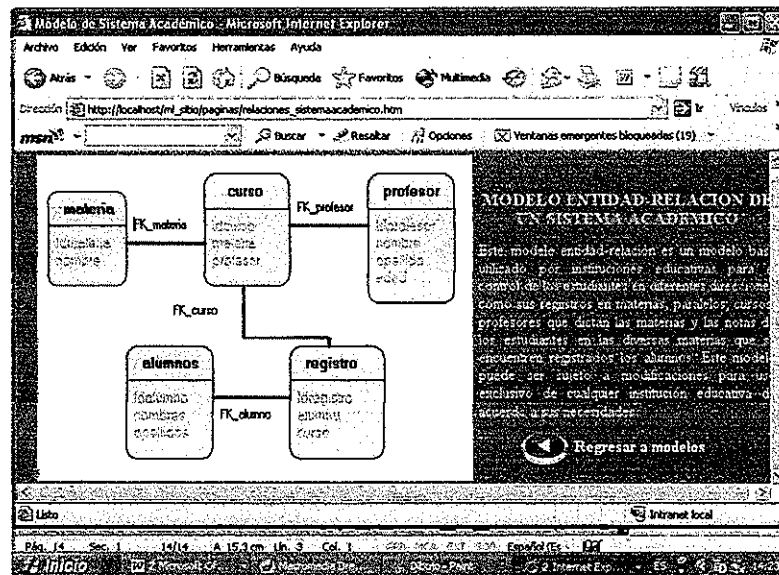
Modelo de Sistema Académico - Microsoft Internet Explorer

Archivo Edición Ver Favoritos Herramientas Ayuda

Atrás Búsqueda Favoritos Multimedia

Dirección http://localhost/mi_sitio/paginas/relaciones_sistemaacademico.htm Ir Vínculos

msn Buscar Resaltar Opciones Ventanas emergentes bloqueadas (19)

materia
idmateria
nombre

FK_materia

curso
idcurso
materia
profesor

FK_profesor

profesor
idprofesor
nombre
apellido
edad

FK_curso

alumnos
idalumno
nombres
apellidos

FK_alumno

registro
idregistro
alumno
curso

MODELO ENTIDAD-RELACION DE UN SISTEMA ACADEMICO

Este modelo entidad-relación es un modelo bas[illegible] utilizado por instituciones educativas para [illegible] control de los estudiantes en diferentes direcciones como sus registros en materias, paralelos, cursos, profesores que dictan las materias y las notas d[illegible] los estudiantes en las diversas materias que s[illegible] encuentren registrados los alumnos. Este modelo puede ser sujeto a modificaciones para u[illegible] exclusivo de cualquier institución educativa d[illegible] acuerdo a sus necesidades.

Regresar a modelos

Listo Intranet local

Pág. 14 Sec. 1 14/14 A 15,3 cm Lín. 3 Col. 1 Español (Ec

Inicio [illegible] Internet Exp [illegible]